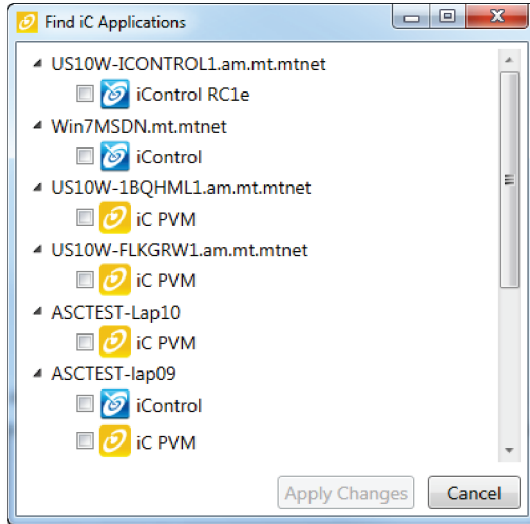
Find iC Applications

US10W-ICONTROL1.am.mt.mtnet
iControl RC1e
Win7MSDN.mt.mtnet
iControl
US10W-1BQHML1.am.mt.mtnet
iC PVM
US10W-FLKGRW1.am.mt.mtnet
iC PVM
ASCTEST-Lap10
iC PVM
ASCTEST-lap09
iControl
iC PVM

Apply Changes
Cancel